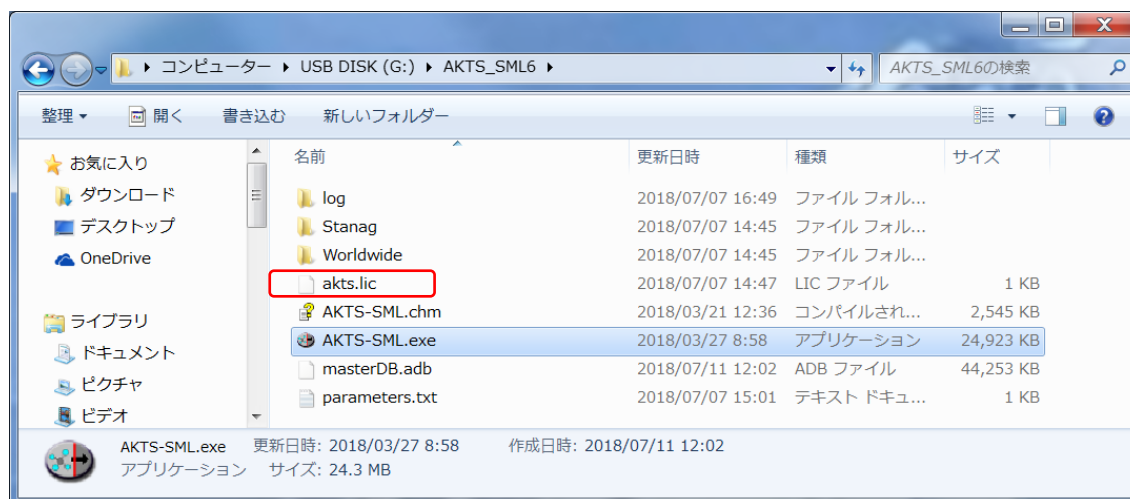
▸ コンピューター ▸ USB DISK (G:) ▸ AKTS_SML6 ▸

AKTS_SML6の検索

整理 ▾ 開く 書き込む 新しいフォルダー

お気に入り
ダウンロード
デスクトップ
OneDrive

ライブラリ
ドキュメント
ピクチャ
ビデオ

| 名前 | 更新日時 | 種類 | サイズ |
|---|---|---|---|
| log | 2018/07/07 16:49 | ファイル フォル... | |
| Stanag | 2018/07/07 14:45 | ファイル フォル... | |
| Worldwide | 2018/07/07 14:45 | ファイル フォル... | |
| akts.lic | 2018/07/07 14:47 | LIC ファイル | 1 KB |
| AKTS-SML.chm | 2018/03/21 12:36 | コンパイルされ... | 2,545 KB |
| AKTS-SML.exe | 2018/03/27 8:58 | アプリケーション | 24,923 KB |
| masterDB.adb | 2018/07/11 12:02 | ADB ファイル | 44,253 KB |
| parameters.txt | 2018/07/07 15:01 | テキスト ドキュ... | 1 KB |

AKTS-SML.exe 更新日時: 2018/03/27 8:58 作成日時: 2018/07/11 12:02
アプリケーション サイズ: 24.3 MB